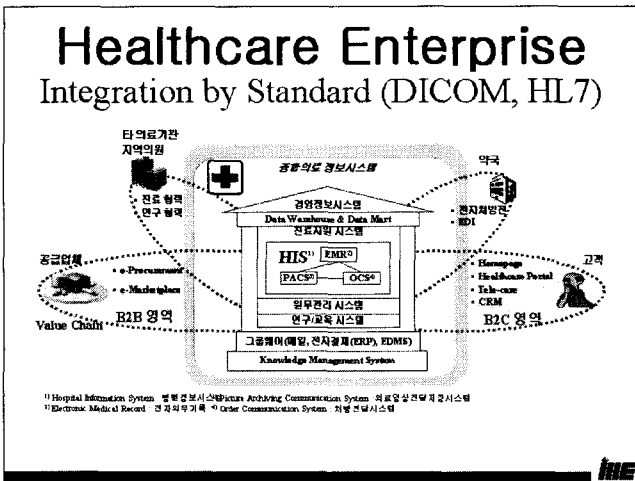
Healthcare Enterprise
Integration by Standard (DICOM, HL7)

타의료기관
지역의원

• 진료 협력
• 연구 협력

종합의료 정보시스템

경영정보시스템
Data Warehouse & Data Mart
진료지원 시스템

$HIS^{1)}$
$EMR^{2)}$
$PACS^{3)}$
$OCS^{4)}$

업무관리 시스템
연구/교육 시스템
그룹웨어(메일, 전자결재(ERP), EDMS)
Knowledge Management System

약국
• 전자처방전
• EDI

공급업체
• e-Procurement
• e-Marketplace
Value Chain
B2B 영역

고객
• Homepage
• Healthcare Portal
• Tele-care
• CRM
B2C 영역

1) Hospital Information System : 병원정보시스템 3) Picture Archiving Communication System : 의료영상전달저장시스템
2) Electronic Medical Record : 전자의무기록 4) Order Communication System : 처방전달시스템

IHE